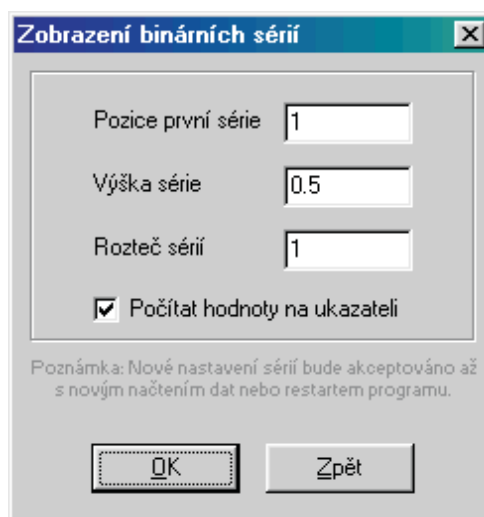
Zobrazení binárních sérií

Pozice první série 1

Výška série 0.5

Rozteč sérií 1

☑ Počítat hodnoty na ukazateli

Poznámka: Nové nastavení sérií bude akceptováno až s novým načtením dat nebo restartem programu.

OK

Zpět